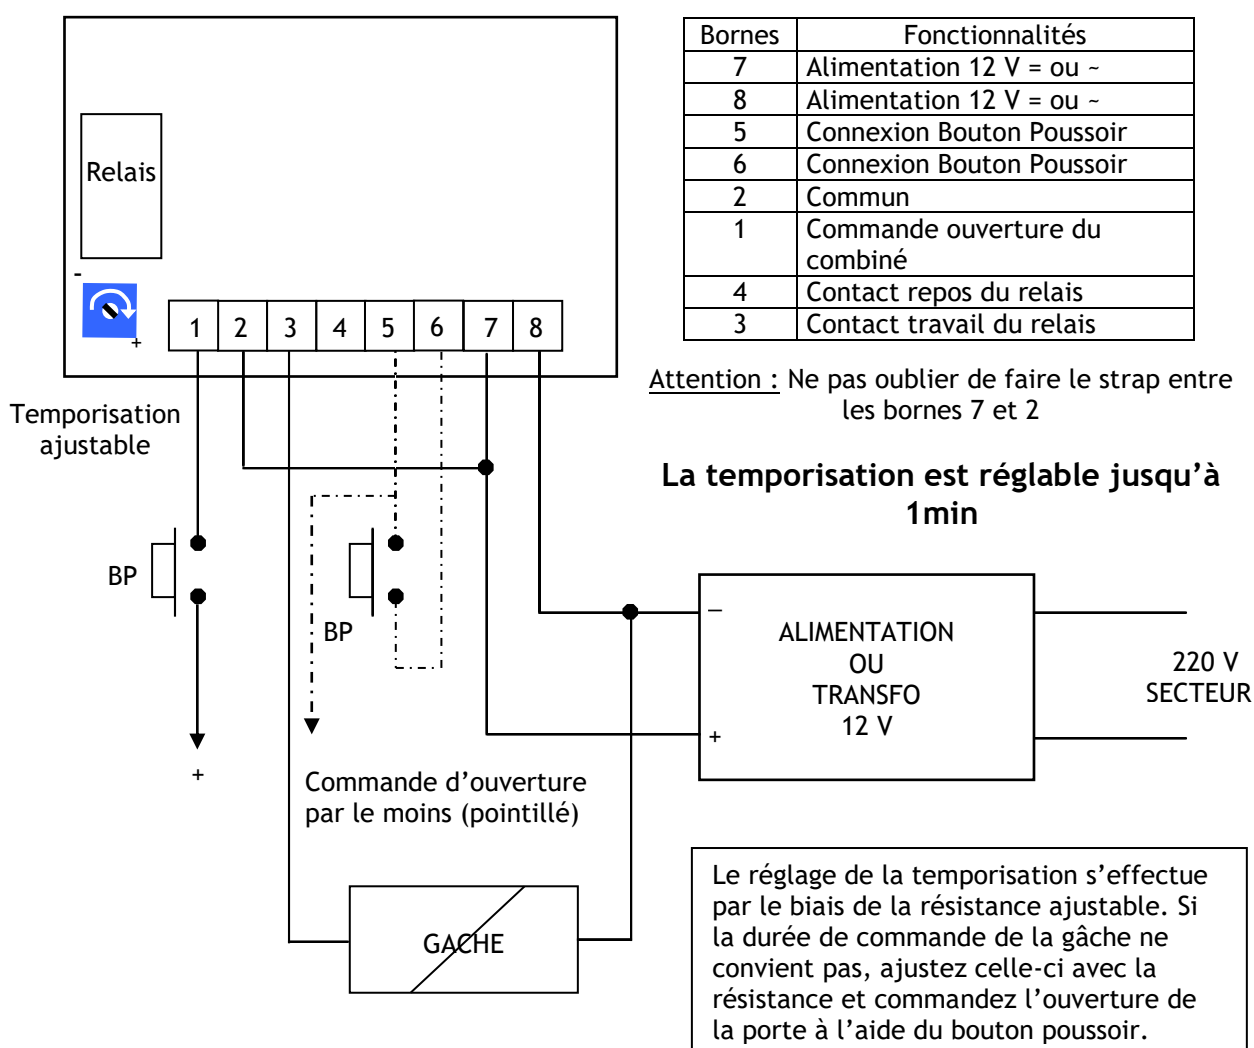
Relais

-

+

| 1 | 2 | 3 | 4 | 5 | 6 | 7 | 8 |

| Bornes | Fonctionnalités |
|---|---|
| 7 | Alimentation 12 V = ou ~ |
| 8 | Alimentation 12 V = ou ~ |
| 5 | Connexion Bouton Poussoir |
| 6 | Connexion Bouton Poussoir |
| 2 | Commun |
| 1 | Commande ouverture du combiné |
| 4 | Contact repos du relais |
| 3 | Contact travail du relais |

Attention : Ne pas oublier de faire le strap entre les bornes 7 et 2

Temporisation ajustable

La temporisation est réglable jusqu'à 1min

BP

BP

+

–

ALIMENTATION OU TRANSFO 12 V

+

220 V SECTEUR

Commande d'ouverture par le moins (pointillé)

GACHE

Le réglage de la temporisation s'effectue par le biais de la résistance ajustable. Si la durée de commande de la gâche ne convient pas, ajustez celle-ci avec la résistance et commandez l'ouverture de la porte à l'aide du bouton poussoir.